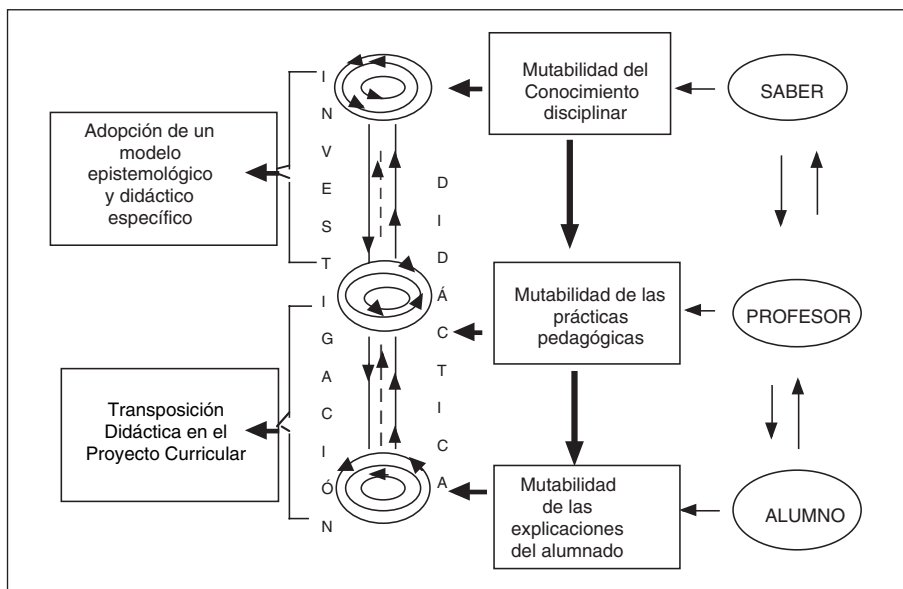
Mutabilidad del Conocimiento disciplinar

SABER

Adopción de un modelo epistemológico y didáctico específico

I
N
V
E
S
T
I
G
A
C
I
Ó
N

D
I
D
Á
C
T
I
C
A

Mutabilidad de las prácticas pedagógicas

PROFESOR

Transposición Didáctica en el Proyecto Curricular

Mutabilidad de las explicaciones del alumnado

ALUMNO